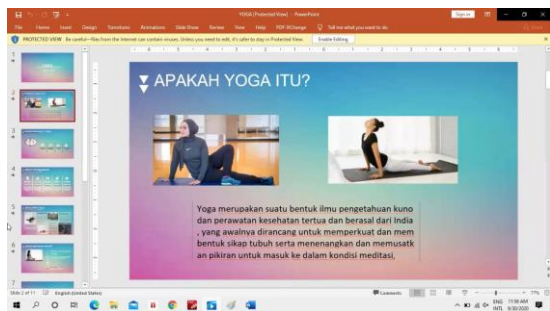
YOGA (Protected View) - PowerPoint

Sign in

File Home Insert Design Transitions Animations Slide Show Review View Help PDF-XChange Tell me what you want to do

PROTECTED VIEW Be careful—files from the Internet can contain viruses. Unless you need to edit, it's safer to stay in Protected View. Enable Editing

APAKAH YOGA ITU?

Yoga merupakan suatu bentuk ilmu pengetahuan kuno dan perawatan kesehatan tertua dan berasal dari India , yang awalnya dirancang untuk memperkuat dan mem bentuk sikap tubuh serta menenangkan dan memusatk an pikiran untuk masuk ke dalam kondisi meditasi,

Slide 2 of 11 English (United States)

Comments

ENG INTL 11:56 AM 9/30/2020